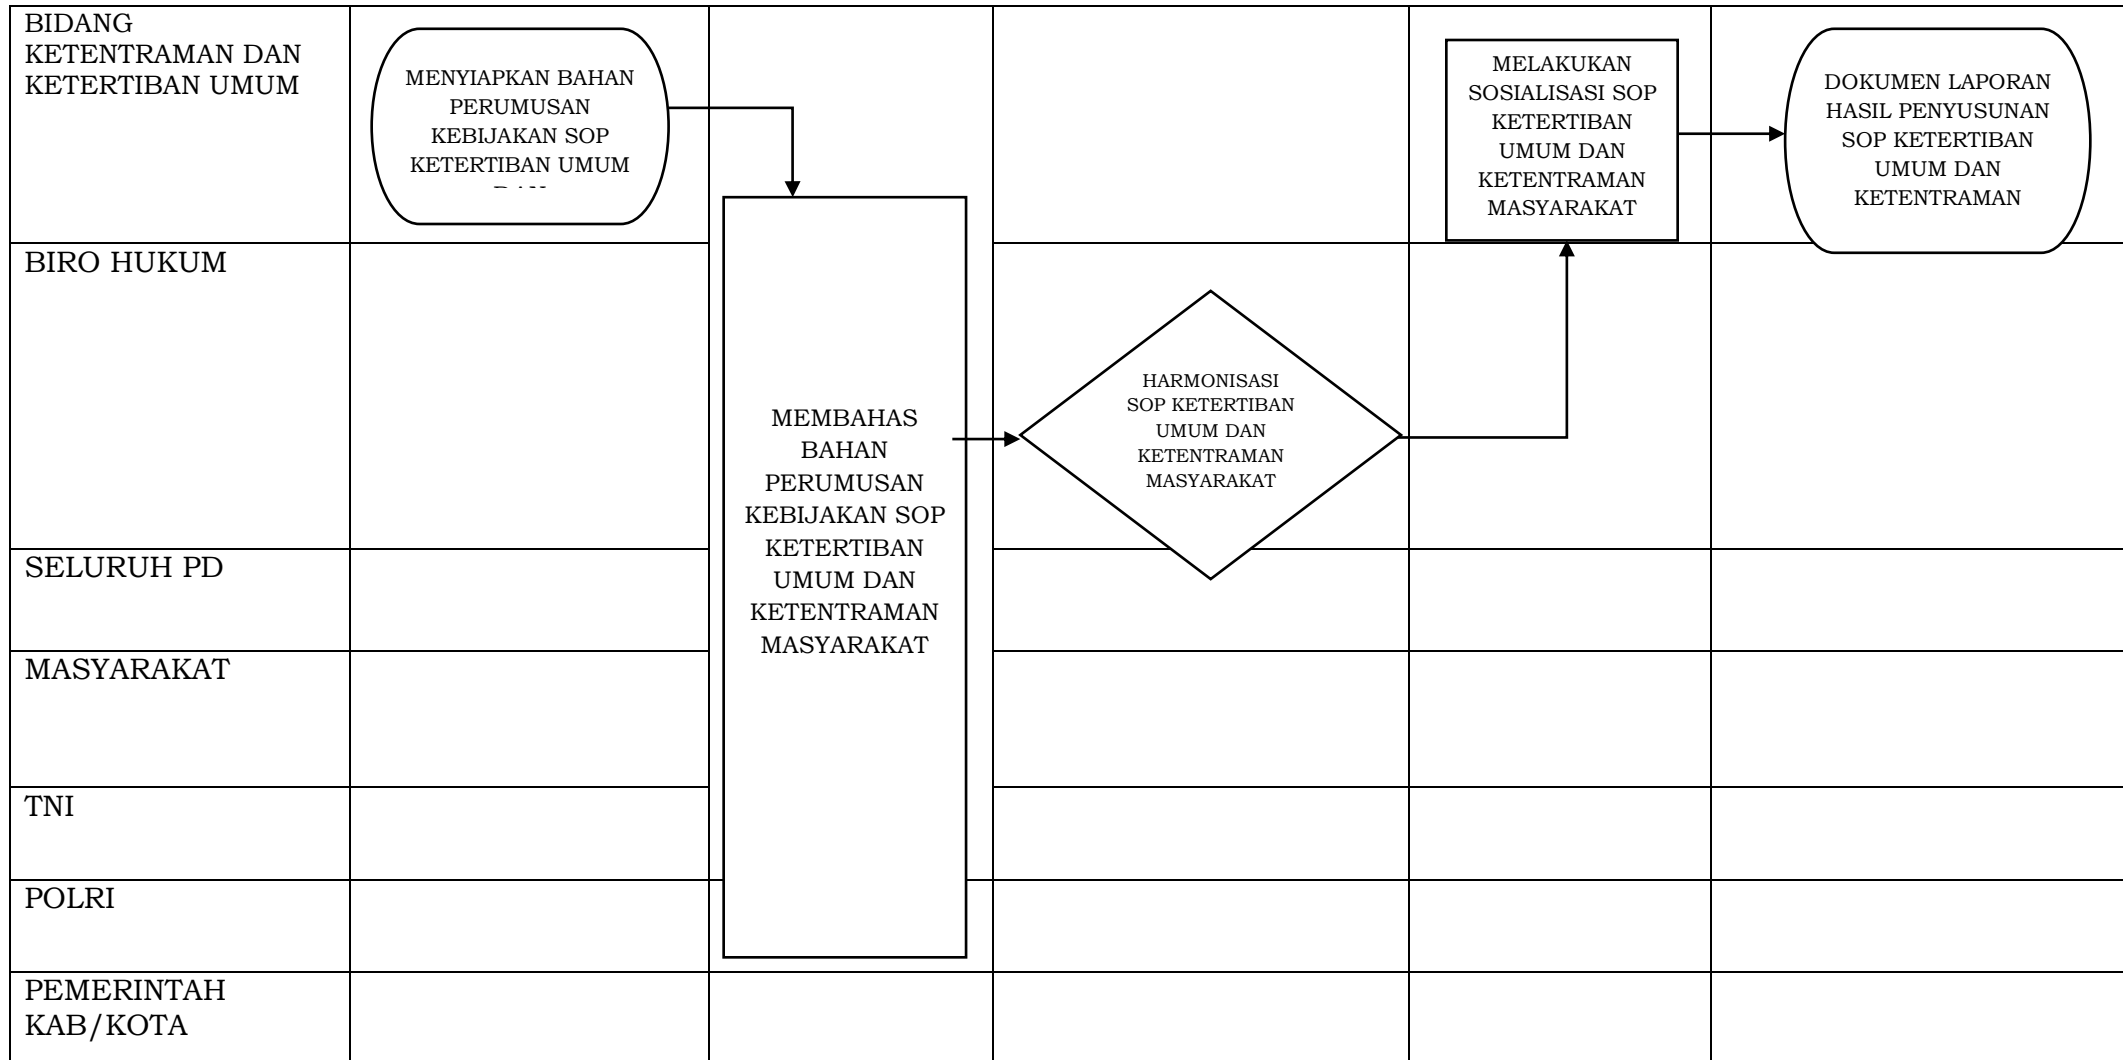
BIDANG KETENTRAMAN DAN KETERTIBAN UMUM

MENYIAPKAN BAHAN PERUMUSAN KEBIJAKAN SOP KETERTIBAN UMUM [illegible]

MELAKUKAN SOSIALISASI SOP KETERTIBAN UMUM DAN KETENTRAMAN MASYARAKAT

DOKUMEN LAPORAN HASIL PENYUSUNAN SOP KETERTIBAN UMUM DAN KETENTRAMAN

BIRO HUKUM

MEMBAHAS BAHAN PERUMUSAN KEBIJAKAN SOP KETERTIBAN UMUM DAN KETENTRAMAN MASYARAKAT

HARMONISASI SOP KETERTIBAN UMUM DAN KETENTRAMAN MASYARAKAT

SELURUH PD

MASYARAKAT

TNI

POLRI

PEMERINTAH KAB/KOTA